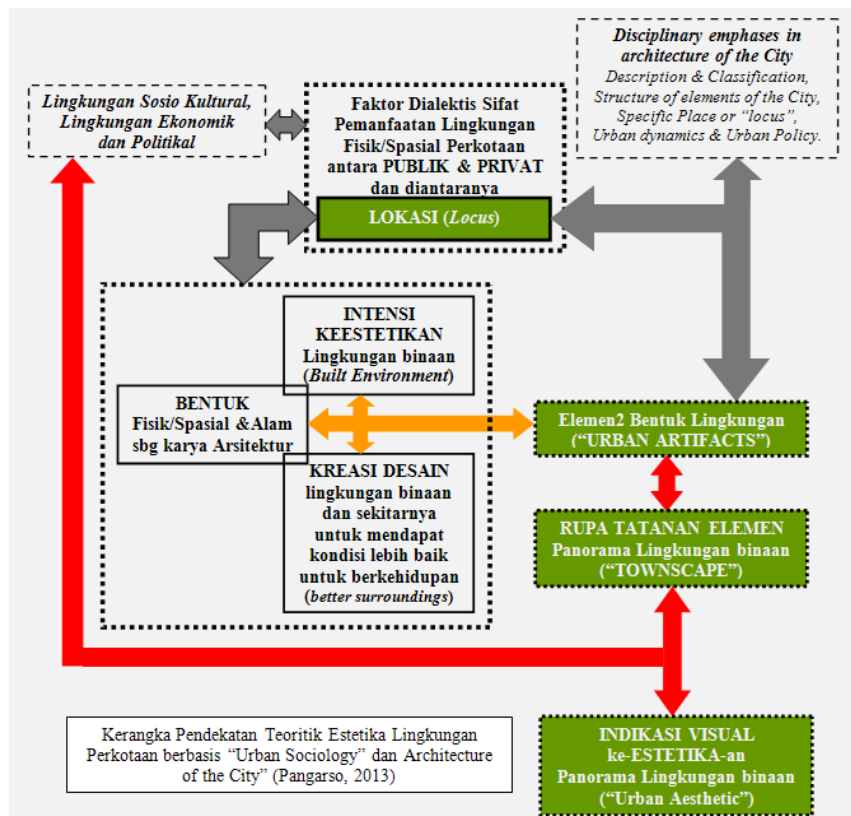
Disciplinary emphases in architecture of the City
Description & Classification, Structure of elements of the City, Specific Place or "locus", Urban dynamics & Urban Policy.

Lingkungan Sosio Kultural, Lingkungan Ekonomik dan Politikal

Faktor Dialektis Sifat Pemanfaatan Lingkungan Fisik/Spasial Perkotaan antara PUBLIK & PRIVAT dan diantaranya

LOKASI (Locus)

INTENSI KEESTETIKAN
Lingkungan binaan (Built Environment)

BENTUK
Fisik/Spasial &Alam sbg karya Arsitektur

KREASI DESAIN
lingkungan binaan dan sekitarnya untuk mendapat kondisi lebih baik untuk berkehidupan (better surroundings)

Elemen2 Bentuk Lingkungan ("URBAN ARTIFACTS")

RUPA TATANAN ELEMEN
Panorama Lingkungan binaan ("TOWNSCAPE")

INDIKASI VISUAL ke-ESTETIKA-an Panorama Lingkungan binaan ("Urban Aesthetic")

Kerangka Pendekatan Teoritik Estetika Lingkungan Perkotaan berbasis "Urban Sociology" dan Architecture of the City" (Pangarso, 2013)